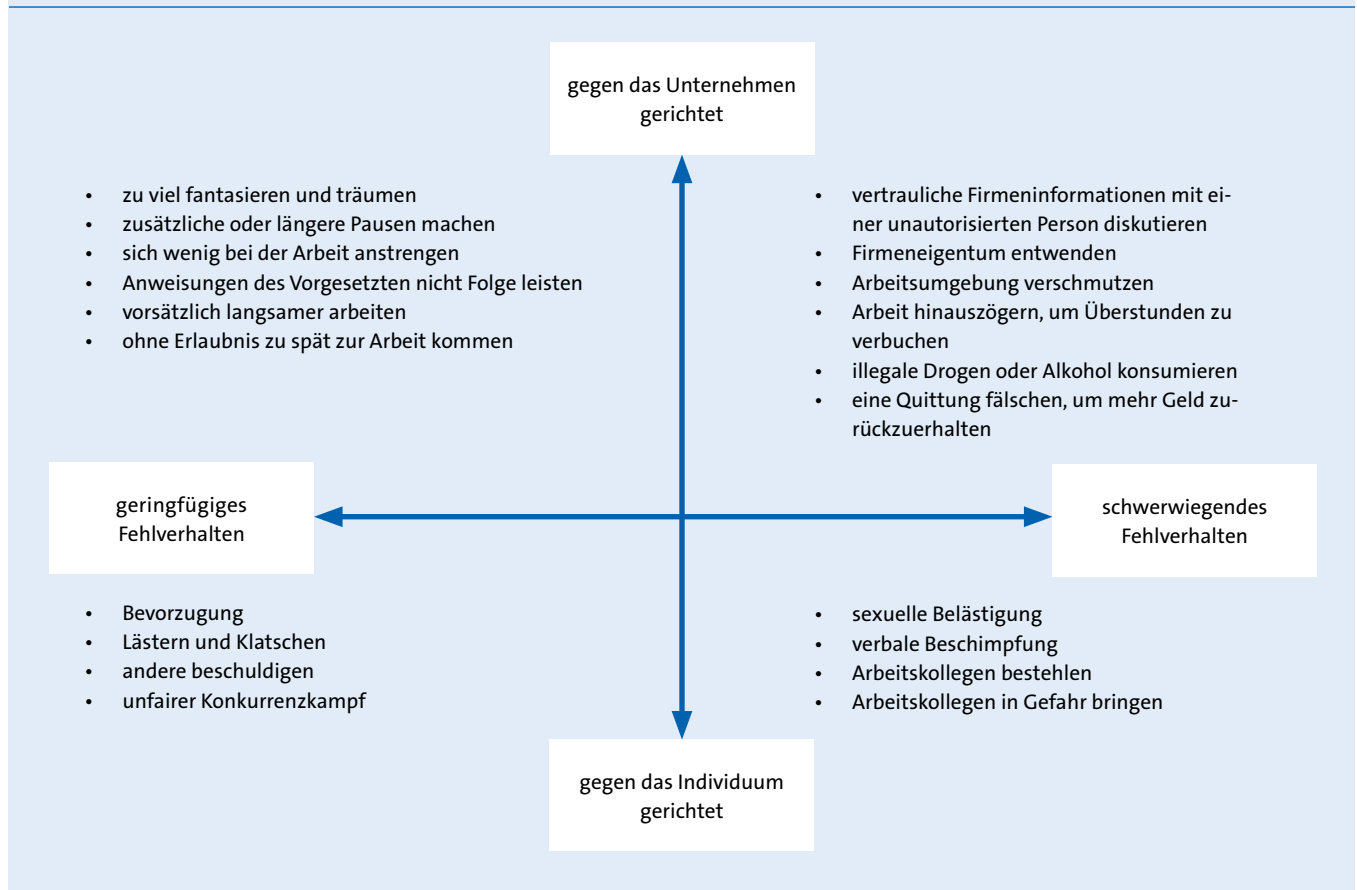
gegen das Unternehmen gerichtet

- zu viel fantasieren und träumen
- zusätzliche oder längere Pausen machen
- sich wenig bei der Arbeit anstrengen
- Anweisungen des Vorgesetzten nicht Folge leisten
- vorsätzlich langsamer arbeiten
- ohne Erlaubnis zu spät zur Arbeit kommen

- vertrauliche Firmeninformationen mit einer unautorisierten Person diskutieren
- Firmeneigentum entwenden
- Arbeitsumgebung verschmutzen
- Arbeit hinauszögern, um Überstunden zu verbuchen
- illegale Drogen oder Alkohol konsumieren
- eine Quittung fälschen, um mehr Geld zurückzuerhalten

geringfügiges Fehlverhalten

schwerwiegendes Fehlverhalten

- Bevorzugung
- Lästern und Klatschen
- andere beschuldigen
- unfairer Konkurrenzkampf

- sexuelle Belästigung
- verbale Beschimpfung
- Arbeitskollegen bestehlen
- Arbeitskollegen in Gefahr bringen

gegen das Individuum gerichtet